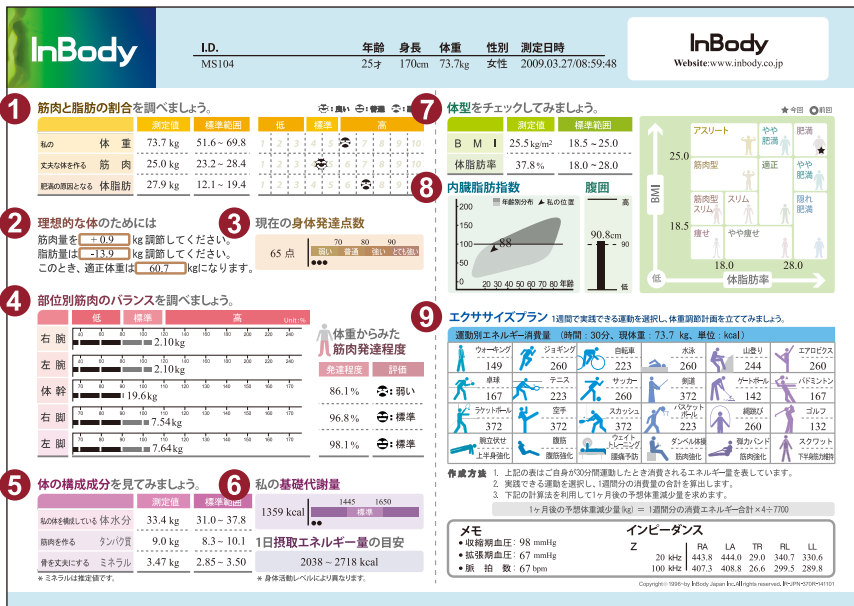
InBody

| I.D. | 年齢 | 身長 | 体重 | 性別 | 測定日時 |
|---|---|---|---|---|---|
| MS104 | 25才 | 170cm | 73.7kg | 女性 | 2009.03.27/08:59:48 |

InBody
Website:www.inbody.co.jp

1 筋肉と脂肪の割合を調べましょう。

良い　普通　悪

| | 測定値 | 標準範囲 |
|---|---|---|
| 私の 体重 | 73.7 kg | 51.6 ~ 69.8 |
| 丈夫な体を作る 筋肉 | 25.0 kg | 23.2 ~ 28.4 |
| 肥満の原因となる 体脂肪 | 27.9 kg | 12.1 ~ 19.4 |

低　標準　高
1 2 3 4 5 6 7 8 9 10

2 理想的な体のためには
筋肉量を + 0.9 kg 調節してください。
脂肪量は -13.9 kg 調節してください。
このとき、適正体重は 60.7 kgになります。

3 現在の身体発達点数
65 点
70 80 90
弱い 普通 強い とても強い

4 部位別筋肉のバランスを調べましょう。
低　標準　高　Unit:%
右腕 2.10kg
左腕 2.10kg
体幹 19.6kg
右脚 7.54kg
左脚 7.64kg

体重からみた筋肉発達程度
| 発達程度 | 評価 |
|---|---|
| 86.1% | 弱い |
| 96.8% | 標準 |
| 98.1% | 標準 |

5 体の構成成分を見てみましょう。
| | 測定値 | 標準範囲 |
|---|---|---|
| 私の体を構成している 体水分 | 33.4 kg | 31.0 ~ 37.8 |
| 筋肉を作る タンパク質 | 9.0 kg | 8.3 ~ 10.1 |
| 骨を丈夫にする ミネラル | 3.47 kg | 2.85 ~ 3.50 |
* ミネラルは推定値です。

6 私の基礎代謝量
1359 kcal　1445　1650　標準

1日摂取エネルギー量の目安
2038 ~ 2718 kcal
* 身体活動レベルにより異なります。

7 体型をチェックしてみましょう。
今回　前回
| | 測定値 | 標準範囲 |
|---|---|---|
| BMI | 25.5 kg/m² | 18.5 ~ 25.0 |
| 体脂肪率 | 37.8% | 18.0 ~ 28.0 |

アスリート　やや肥満　肥満　筋肉型　適正　やや肥満　筋肉型スリム　スリム　隠れ肥満　痩せ　やや痩せ
BMI 25.0 18.5 低 18.0 28.0 体脂肪率

8 内臓脂肪指数
年齢別分布　私の位置
200 150 100 50 0 20 30 40 50 60 70 80 年齢
88
腹囲
高 90.8cm 90 低

9 エクササイズプラン 1週間で実践できる運動を選択し、体重調節計画を立ててみましょう。
運動別エネルギー消費量 (時間：30分、現体重：73.7 kg、単位：kcal)
| ウォーキング 149 | ジョギング 260 | 自転車 223 | 水泳 260 | 山登り 244 | エアロビクス 260 |
|---|---|---|---|---|---|
| 卓球 167 | テニス 223 | サッカー 260 | 剣道 372 | ゲートボール 142 | バドミントン 167 |
| ラケットボール 372 | 空手 372 | スカッシュ 372 | バスケットボール 223 | 縄跳び 260 | ゴルフ 132 |
| 腕立伏せ 上半身強化 | 腹筋 腹部強化 | ウェイトトレーニング 筋肉強化 | ダンベル体操 筋肉強化 | 弾力バンド 筋肉強化 | スクワット 下半身筋力維持 |

作成方法
1. 上記の表はご自身が30分間運動したとき消費されるエネルギー量を表しています。
2. 実践できる運動を選択し、1週間分の消費量の合計を算出します。
3. 下記の計算法を利用して1ヶ月後の予想体重減少量を求めます。
1ヶ月後の予想体重減少量(kg) = 1週間分の消費エネルギー合計 × 4 ÷ 7700

メモ
• 収縮期血圧：98 mmHg
• 拡張期血圧：67 mmHg
• 脈拍数：67 bpm

インピーダンス
| Z | RA | LA | TR | RL | LL |
|---|---|---|---|---|---|
| 20 kHz | 443.8 | 444.0 | 29.0 | 340.7 | 330.6 |
| 100 kHz | 407.3 | 408.8 | 26.6 | 299.5 | 289.8 |

Copyright © 1996~by InBody Japan Inc. All rights reserved. BR-JPN-57OR-141101